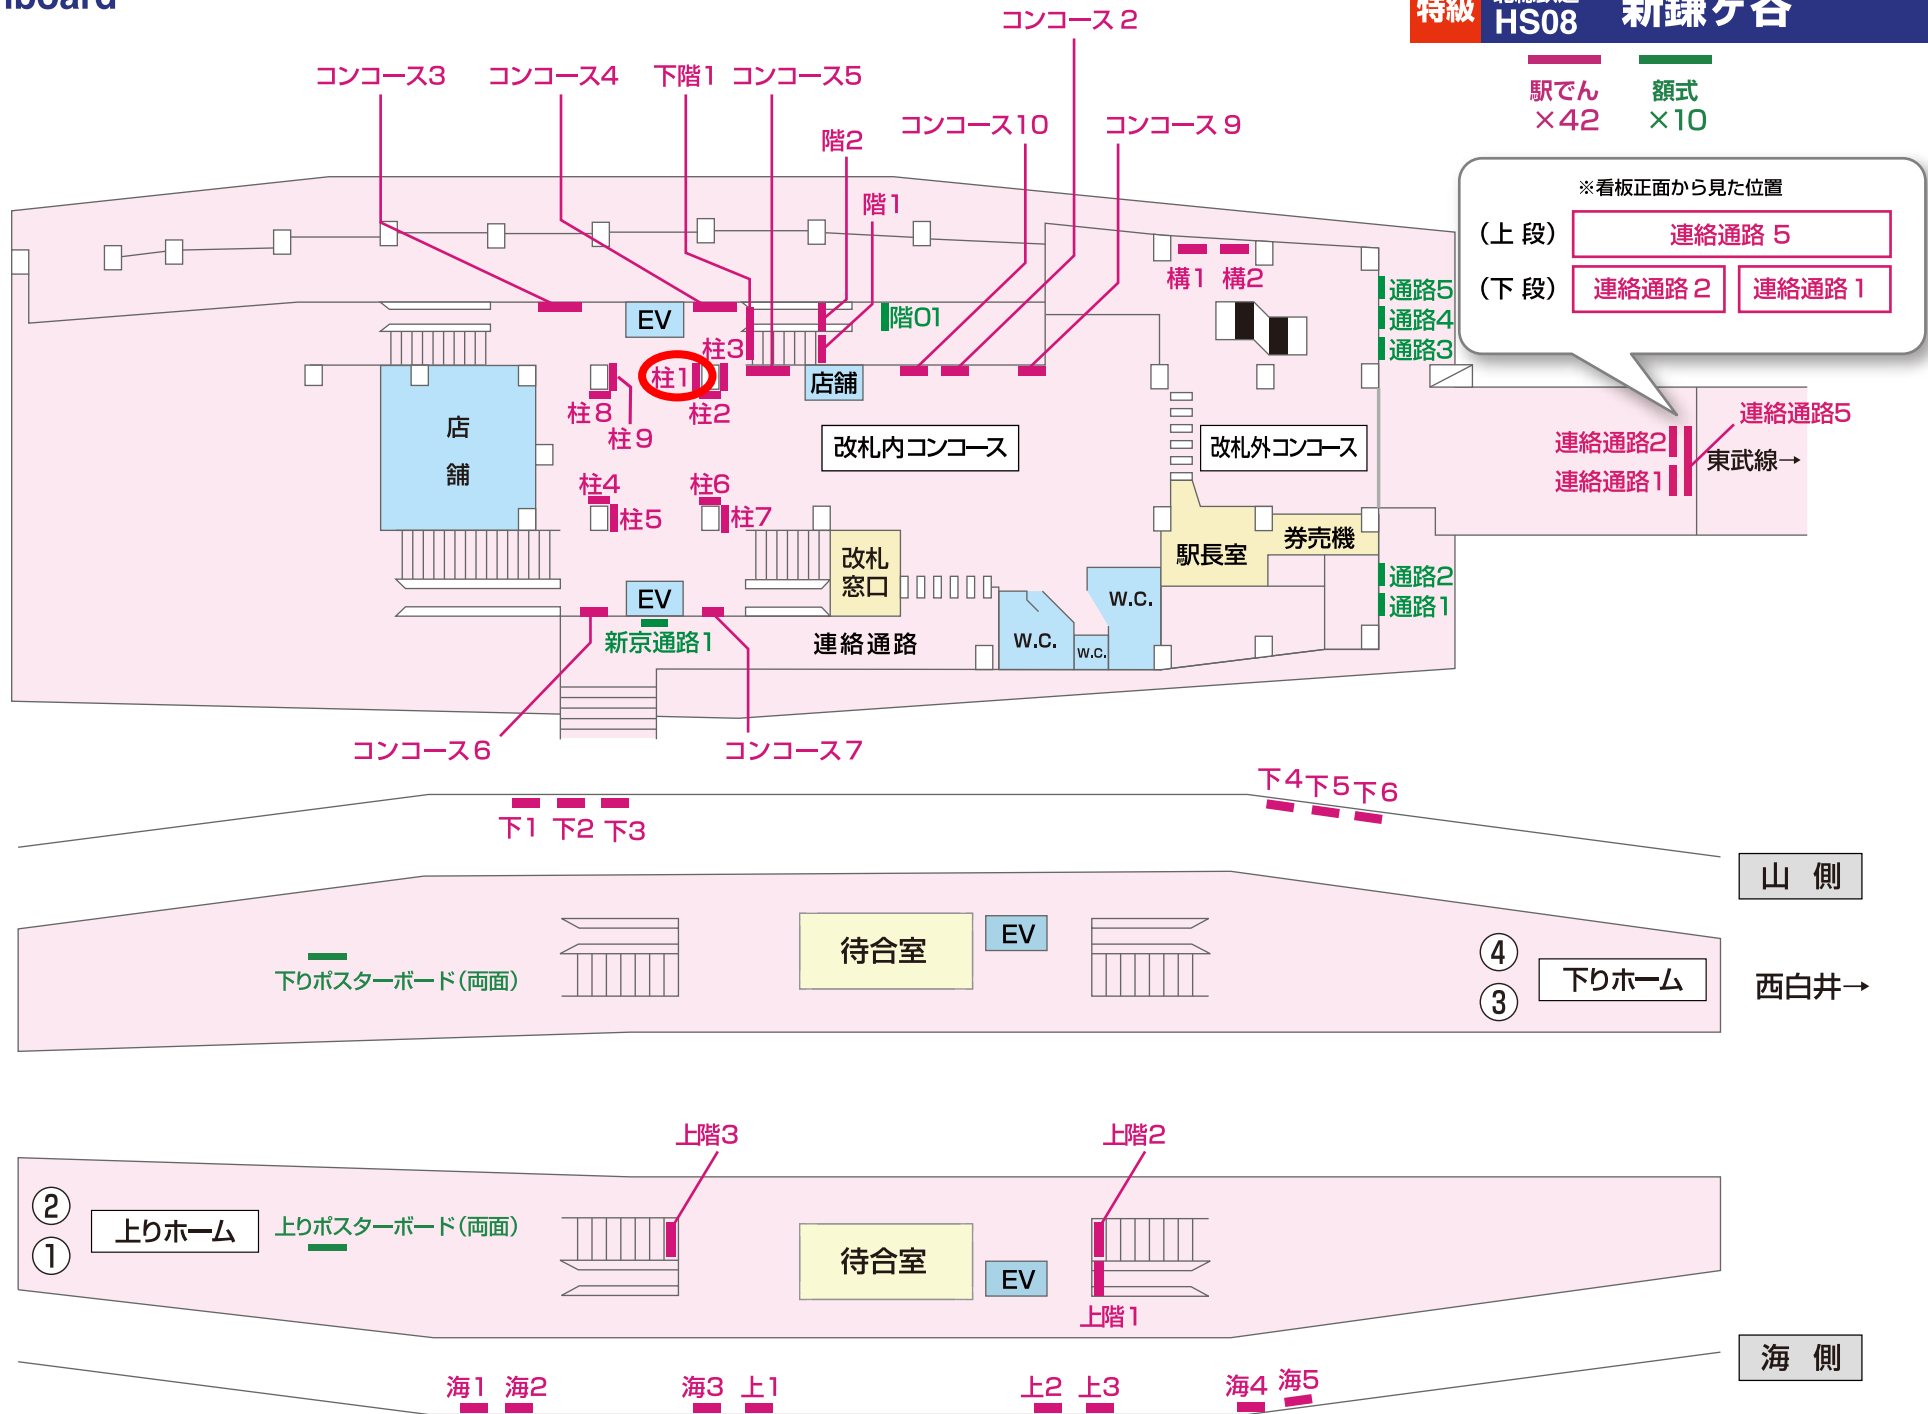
iboard

特級 HS08 新鎌ケ谷

駅でん ×42
額式 ×10

※看板正面から見た位置
(上段) 連絡通路5
(下段) 連絡通路2 連絡通路1

コンコース2
コンコース3 コンコース4 下階1 コンコース5
コンコース10 コンコース9
階2
階1
構1 構2
通路5
通路4
通路3
EV
階01
柱3
柱1
店舗
柱8
柱9
柱2
店
舗
改札内コンコース
改札外コンコース
連絡通路5
連絡通路2
連絡通路1
東武線→
柱4 柱6
柱5 柱7
改札
窓口
駅長室
券売機
通路2
通路1
EV
W.C.
W.C.
W.C.
新京通路1
連絡通路
コンコース6
コンコース7

下4 下5 下6
下1 下2 下3
山側

待合室
EV
下りポスターボード(両面)
④
③
下りホーム
西白井→

上階3
上階2
②
①
上りホーム
上りポスターボード(両面)
待合室
EV
上階1
海側
海1 海2 海3 上1 上2 上3 海4 海5